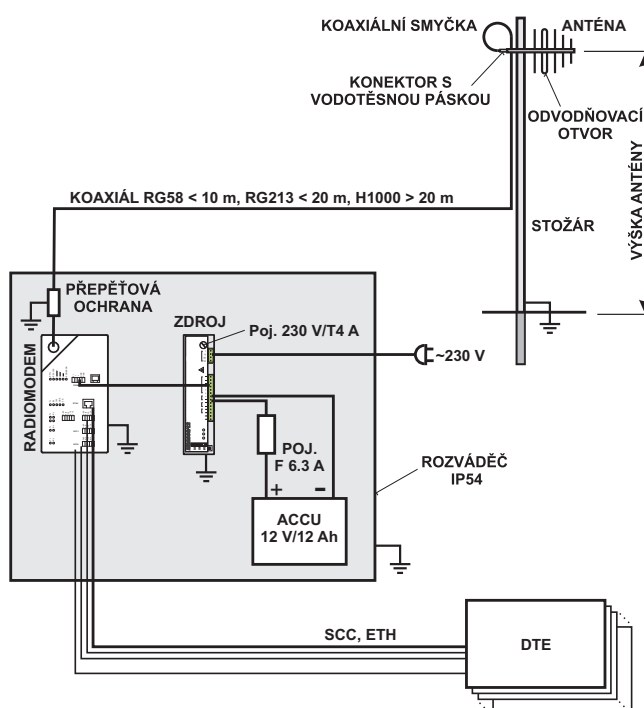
KOAXIÁLNÍ SMYČKA
ANTÉNA
KONEKTOR S VODOTĚSNOU PÁSKOU
ODVODŇOVACÍ OTVOR
VÝŠKA ANTÉNY
KOAXIÁL RG58 < 10 m, RG213 < 20 m, H1000 > 20 m
STOŽÁR
PŘEPĚŤOVÁ OCHRANA
ZDROJ
Poj. 230 V/T4 A
~230 V
RADIOMODEM
POJ. F 6.3 A
+
−
ROZVÁDĚČ IP54
ACCU 12 V/12 Ah
SCC, ETH
DTE